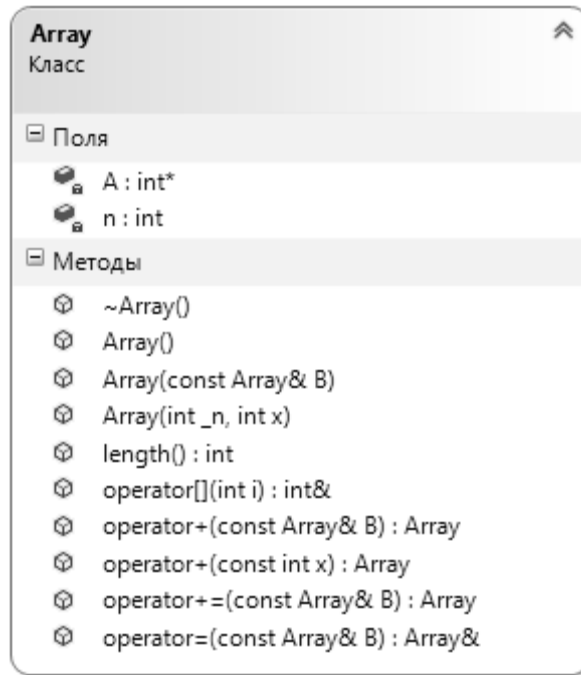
Array
Класс

Поля

A : int*
n : int

Методы

~Array()
Array()
Array(const Array& B)
Array(int _n, int x)
length() : int
operator[](int i) : int&
operator+(const Array& B) : Array
operator+(const int x) : Array
operator+=(const Array& B) : Array
operator=(const Array& B) : Array&